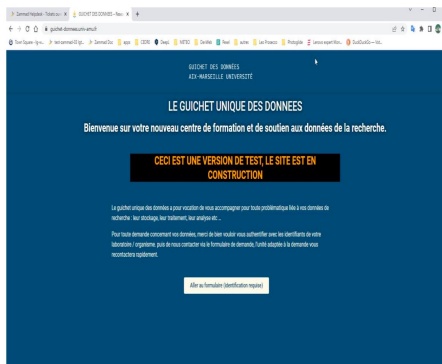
Zammad Helpdesk - Tickets assi... × GUICHET DES DONNEES - Nouv... × +

guichet-donnees.univ-amu.fr

Town Square - Ign... test-zammad-02 Ign... Zammad Doc appli CEDRE Clasp... MATRIC Candide Fesel autres Les Prisonnie... Photoglot Lenovo expert Mon... StudioDocAI — Vot...

GUICHET DES DONNÉES
AIX-MARSEILLE UNIVERSITÉ

LE GUICHET UNIQUE DES DONNEES

Bienvenue sur votre nouveau centre de formation et de soutien aux données de la recherche.

CECI EST UNE VERSION DE TEST, LE SITE EST EN CONSTRUCTION

Le guichet unique des données a pour vocation de vous accompagner pour toute problématique liée à vos données de recherche : leur stockage, leur traitement, leur analyse etc ...

Pour toute demande concernant vos données, merci de bien vouloir vous authentifier avec les identifiants de votre laboratoire / organisme. puis de nous contacter via le formulaire de demande, l'unité adaptée à la demande vous recontactera rapidement.

Aller au formulaire (identification requise)